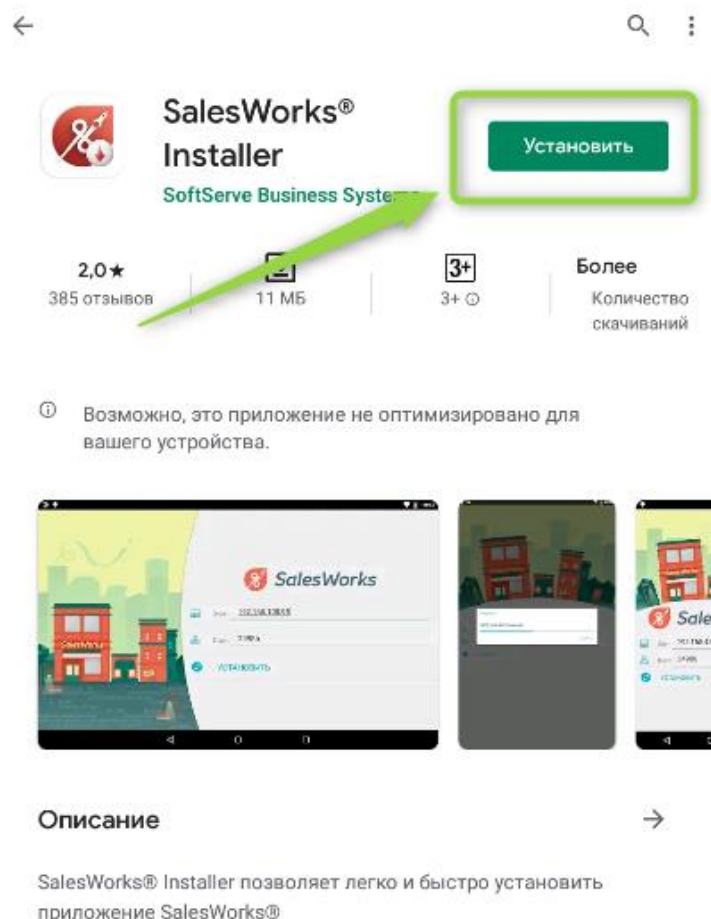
SalesWorks®
Installer

Установить

SoftServe Business Syste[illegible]

2,0★
385 отзывов

11 МБ

3+
3+ ⓘ

Более
Количество скачиваний

ⓘ Возможно, это приложение не оптимизировано для вашего устройства.

SalesWorks

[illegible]

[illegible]

УСТАНОВИТЬ

Sale

Описание

SalesWorks® Installer позволяет легко и быстро установить приложение SalesWorks®